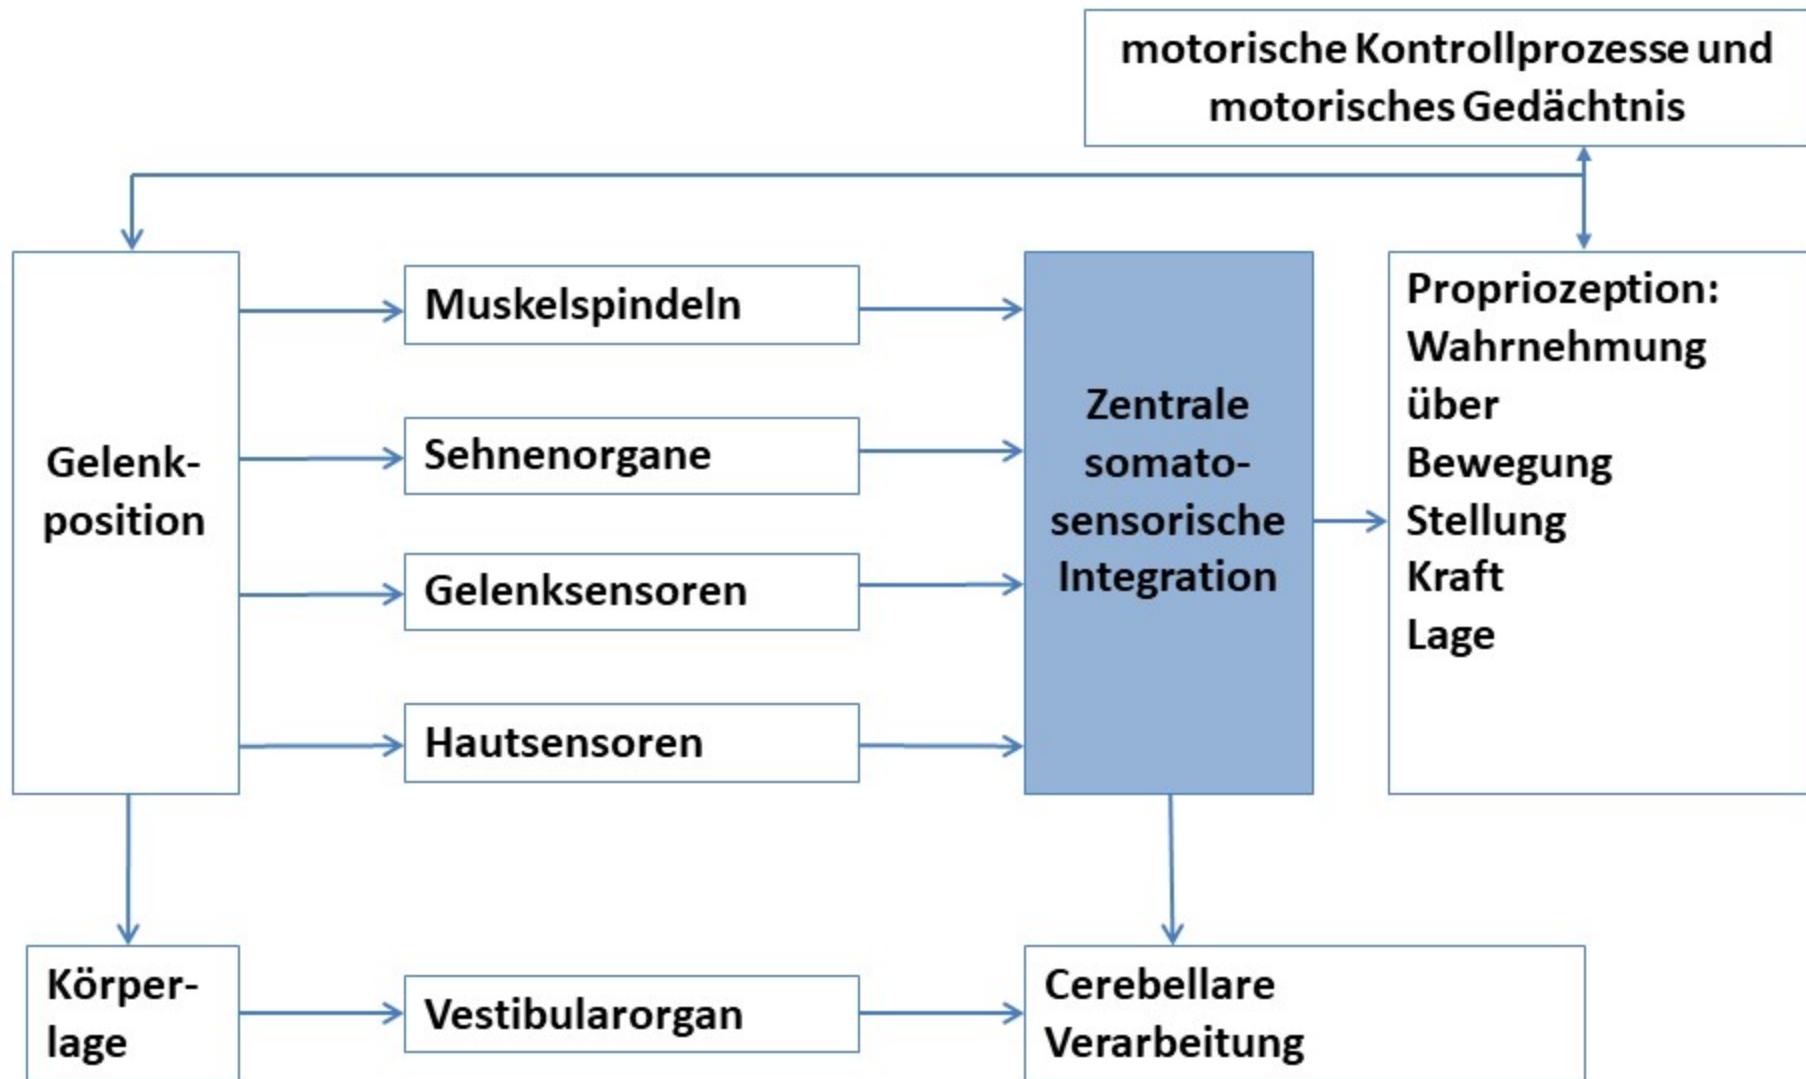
motorische Kontrollprozesse und motorisches Gedächtnis

Gelenk-position

Muskelspindeln

Sehnenorgane

Gelenksensoren

Hautsensoren

Zentrale somato-sensorische Integration

Propriozeption:
Wahrnehmung
über
Bewegung
Stellung
Kraft
Lage

Körper-lage

Vestibularorgan

Cerebellare Verarbeitung